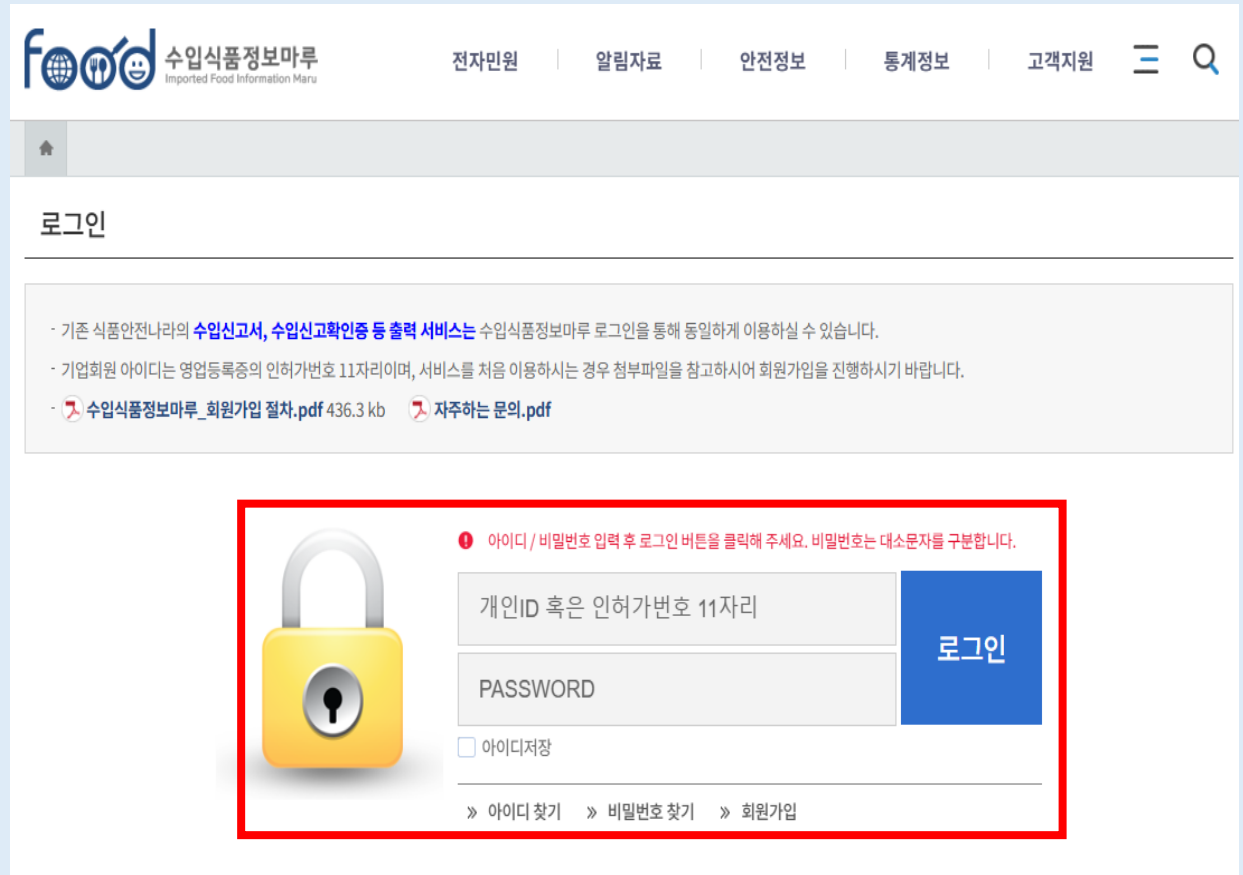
food 수입식품정보마루 Imported Food Information Maru

전자민원 | 알림자료 | 안전정보 | 통계정보 | 고객지원

로그인

- 기존 식품안전나라의 수입신고서, 수입신고확인증 등 출력 서비스는 수입식품정보마루 로그인을 통해 동일하게 이용하실 수 있습니다.
- 기업회원 아이디는 영업등록증의 인허가번호 11자리이며, 서비스를 처음 이용하시는 경우 첨부파일을 참고하시어 회원가입을 진행하시기 바랍니다.
- 수입식품정보마루_회원가입 절차.pdf 436.3 kb 자주하는 문의.pdf

아이디 / 비밀번호 입력 후 로그인 버튼을 클릭해 주세요. 비밀번호는 대소문자를 구분합니다.

개인ID 혹은 인허가번호 11자리

PASSWORD

로그인

아이디저장

» 아이디 찾기 » 비밀번호 찾기 » 회원가입